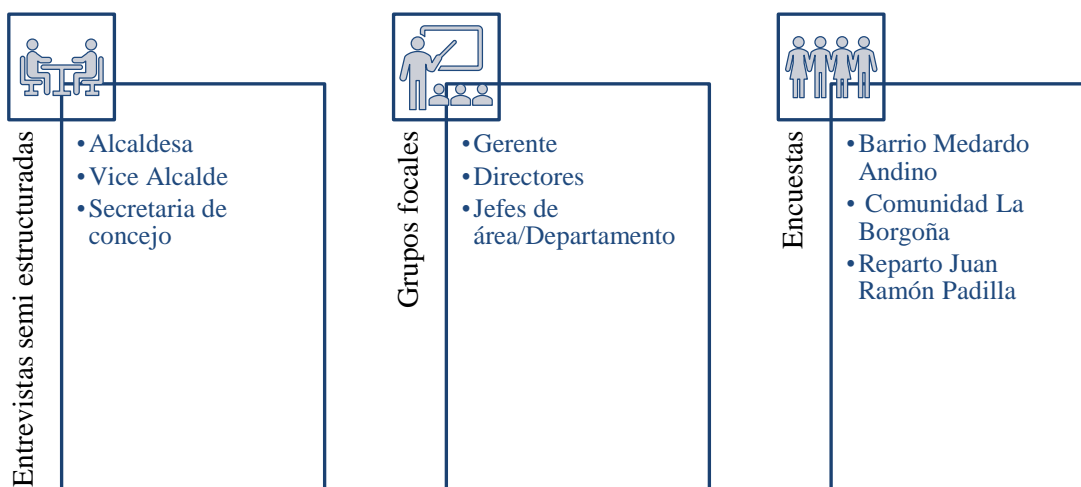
Entrevistas semi estructuradas

• Alcaldesa
• Vice Alcalde
• Secretaria de concejo

Grupos focales

• Gerente
• Directores
• Jefes de área/Departamento

Encuestas

• Barrio Medardo Andino
• Comunidad La Borgoña
• Reparto Juan Ramón Padilla